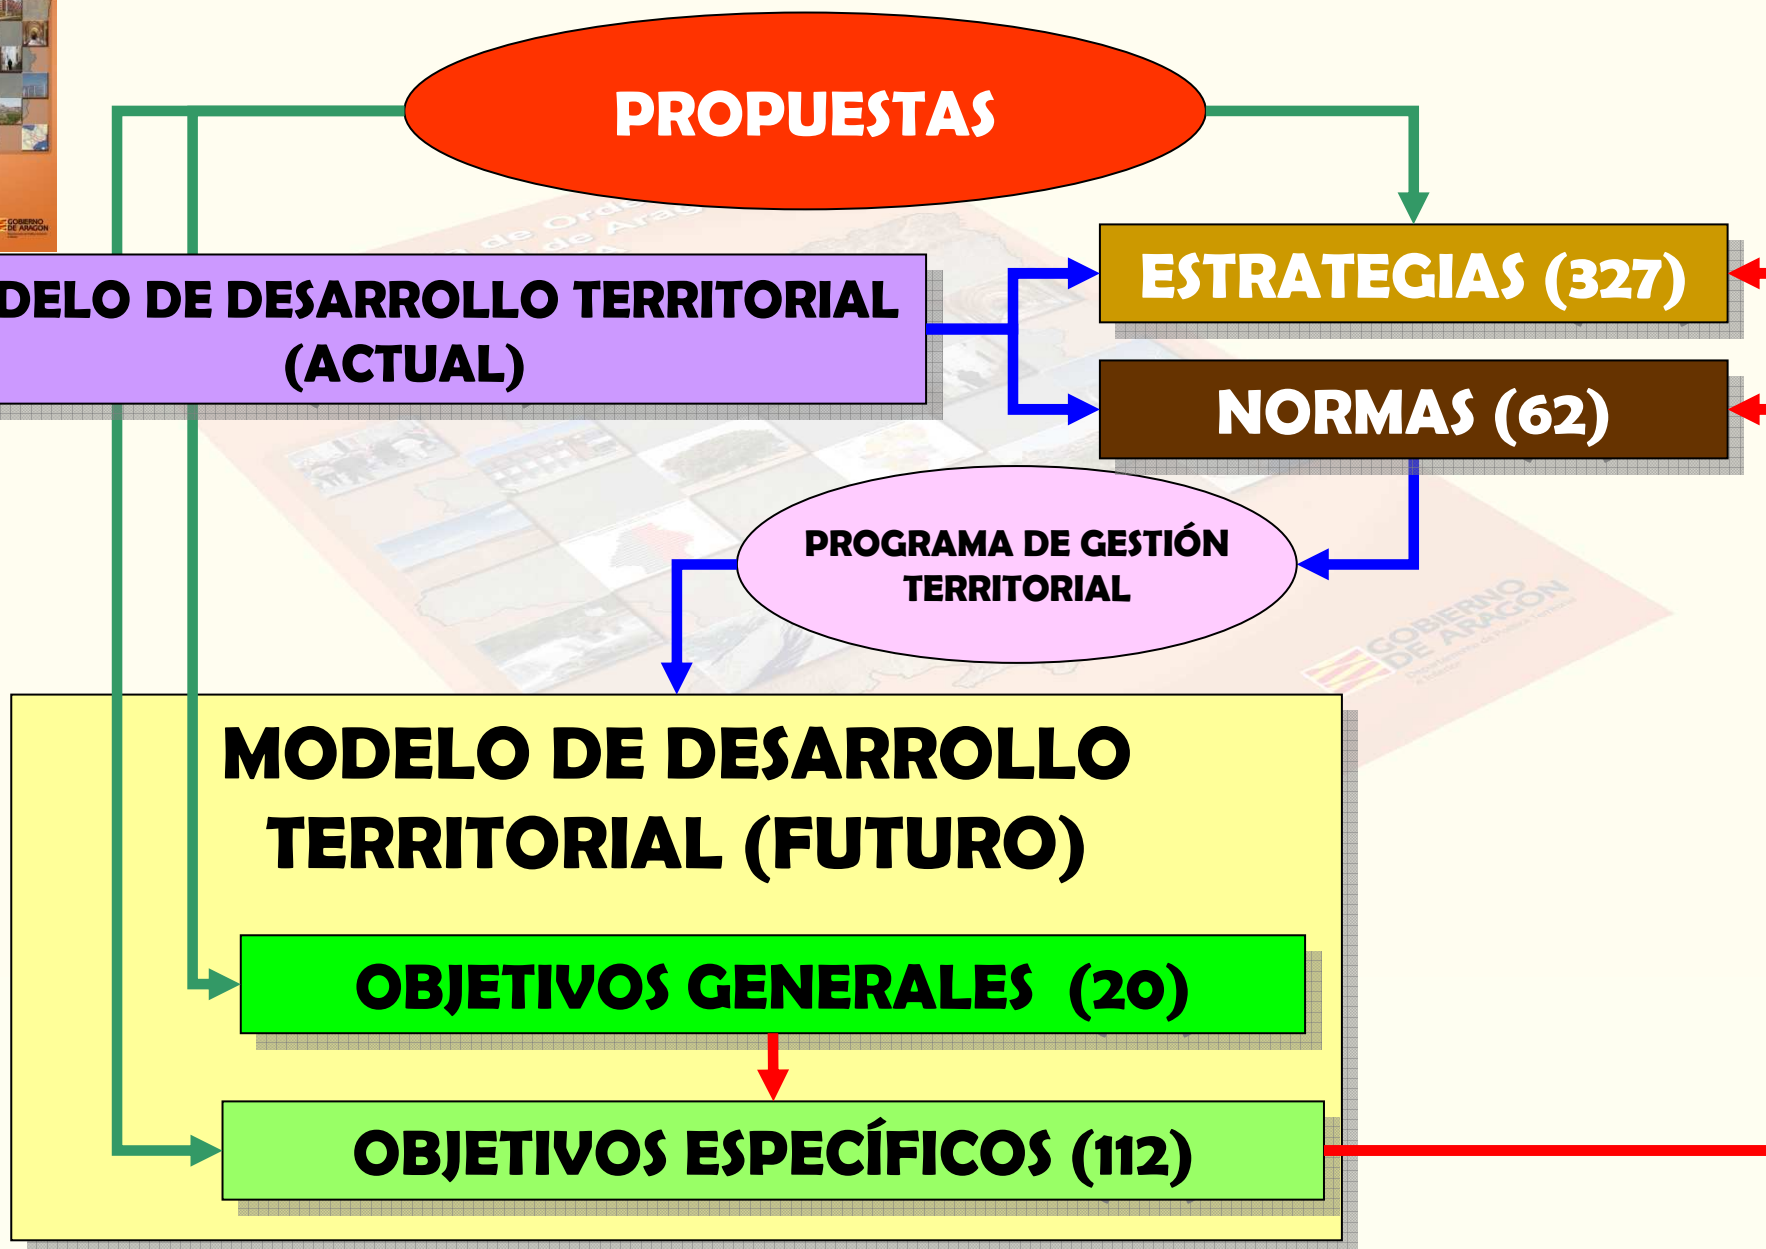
PROPUESTAS

DELO DE DESARROLLO TERRITORIAL (ACTUAL)

ESTRATEGIAS (327)

NORMAS (62)

PROGRAMA DE GESTIÓN TERRITORIAL

MODELO DE DESARROLLO TERRITORIAL (FUTURO)

OBJETIVOS GENERALES (20)

OBJETIVOS ESPECÍFICOS (112)